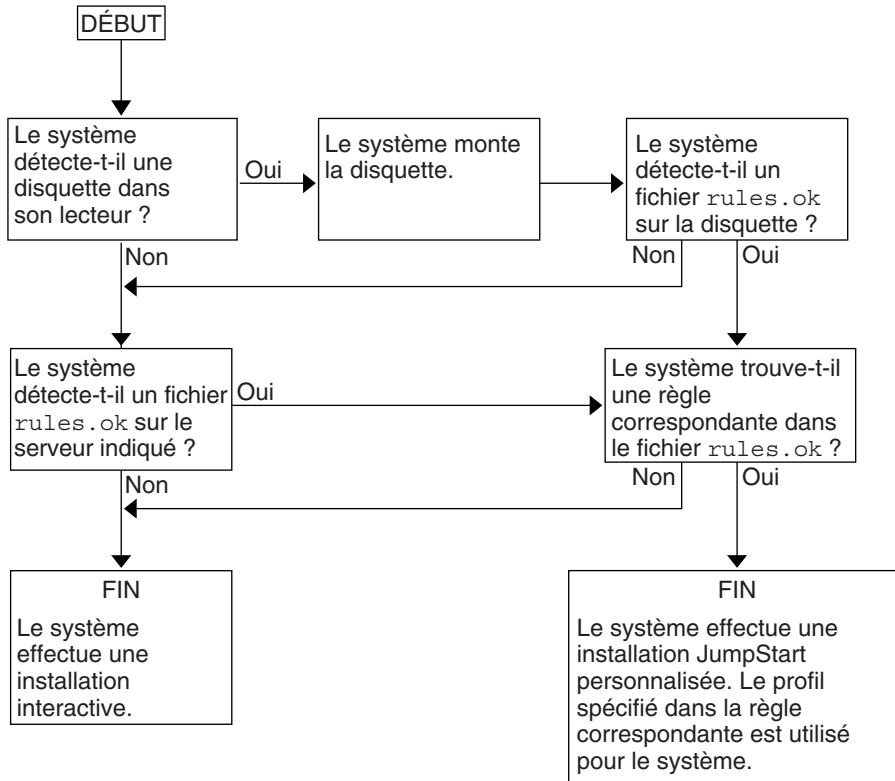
DÉBUT

Le système détecte-t-il une disquette dans son lecteur ?

Oui

Le système monte la disquette.

Le système détecte-t-il un fichier rules.ok sur la disquette ?

Non

Non

Oui

Le système détecte-t-il un fichier rules.ok sur le serveur indiqué ?

Oui

Le système trouve-t-il une règle correspondante dans le fichier rules.ok ?

Non

Non

Oui

FIN

Le système effectue une installation interactive.

FIN

Le système effectue une installation JumpStart personnalisée. Le profil spécifié dans la règle correspondante est utilisé pour le système.